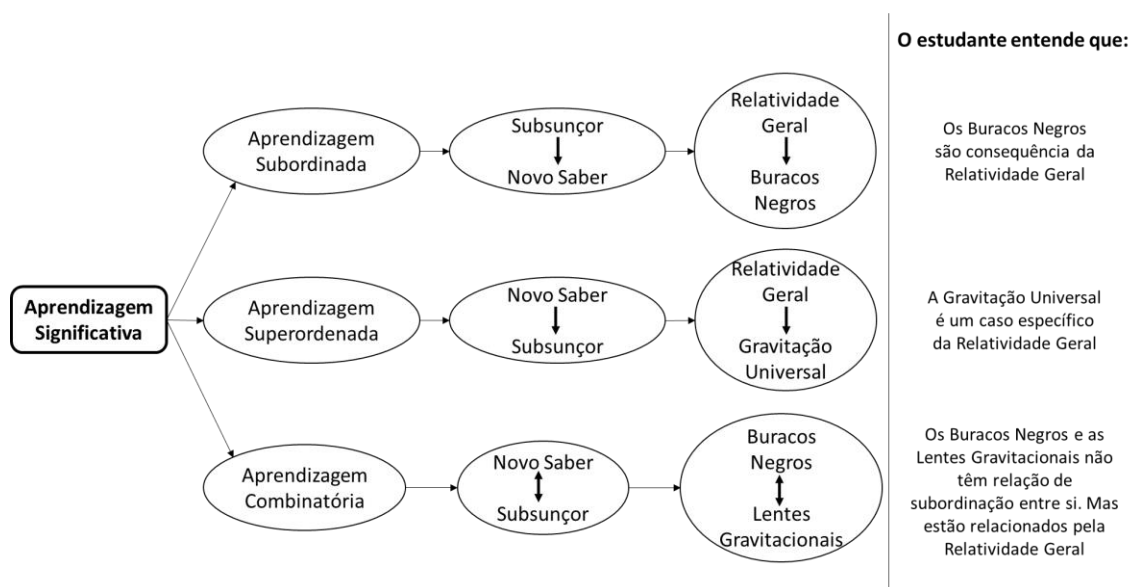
Aprendizagem Significativa

Aprendizagem Subordinada

Subsunçor
Novo Saber

Relatividade Geral
Buracos Negros

Aprendizagem Superordenada

Novo Saber
Subsunçor

Relatividade Geral
Gravitação Universal

Aprendizagem Combinatória

Novo Saber
Subsunçor

Buracos Negros
Lentes Gravitacionais

O estudante entende que:

Os Buracos Negros são consequência da Relatividade Geral

A Gravitação Universal é um caso específico da Relatividade Geral

Os Buracos Negros e as Lentes Gravitacionais não têm relação de subordinação entre si. Mas estão relacionados pela Relatividade Geral